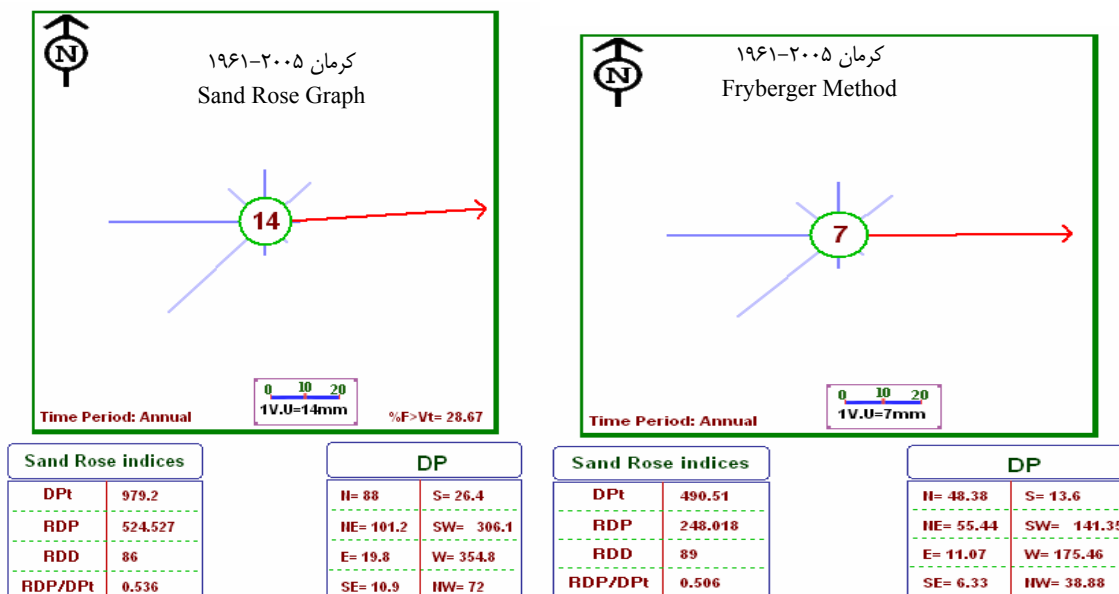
N

کرمان ۲۰۰۵-۱۹۶۱

Sand Rose Graph

14

0 10 20

1V.U=14mm

Time Period: Annual

%F>Vt= 28.67

Sand Rose indices

| DPt | 979.2 |
|---|---|
| RDP | 524.527 |
| RDD | 86 |
| RDP/DPt | 0.536 |

DP

| N= 88 | S= 26.4 |
|---|---|
| NE= 101.2 | SW= 306.1 |
| E= 19.8 | W= 354.8 |
| SE= 10.9 | NW= 72 |

N

کرمان ۲۰۰۵-۱۹۶۱

Fryberger Method

7

0 10 20

1V.U=7mm

Time Period: Annual

Sand Rose indices

| DPt | 490.51 |
|---|---|
| RDP | 248.018 |
| RDD | 89 |
| RDP/DPt | 0.506 |

DP

| N= 48.38 | S= 13.6 |
|---|---|
| NE= 55.44 | SW= 141.3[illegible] |
| E= 11.07 | W= 175.46 |
| SE= 6.33 | NW= 38.88 |